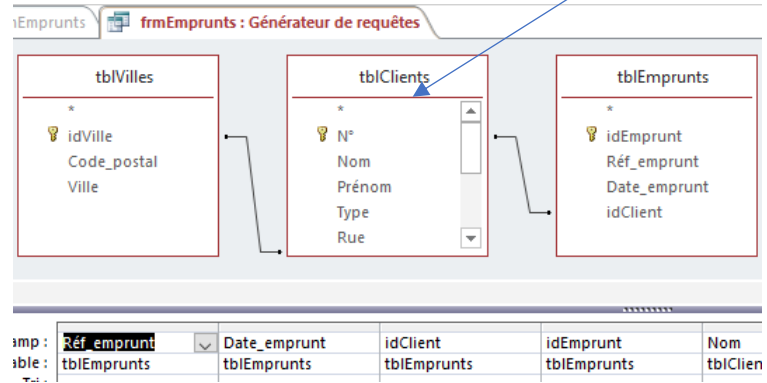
nEmprunts | frmEmprunts : Générateur de requêtes

tblVilles
*
idVille
Code_postal
Ville

tblClients
*
N°
Nom
Prénom
Type
Rue

tblEmprunts
*
idEmprunt
Réf_emprunt
Date_emprunt
idClient

| amp : | Réf_emprunt | Date_emprunt | idClient | idEmprunt | Nom |
|---|---|---|---|---|---|
| able : | tblEmprunts | tblEmprunts | tblEmprunts | tblEmprunts | tblClien |
| Tri : | | | | | |